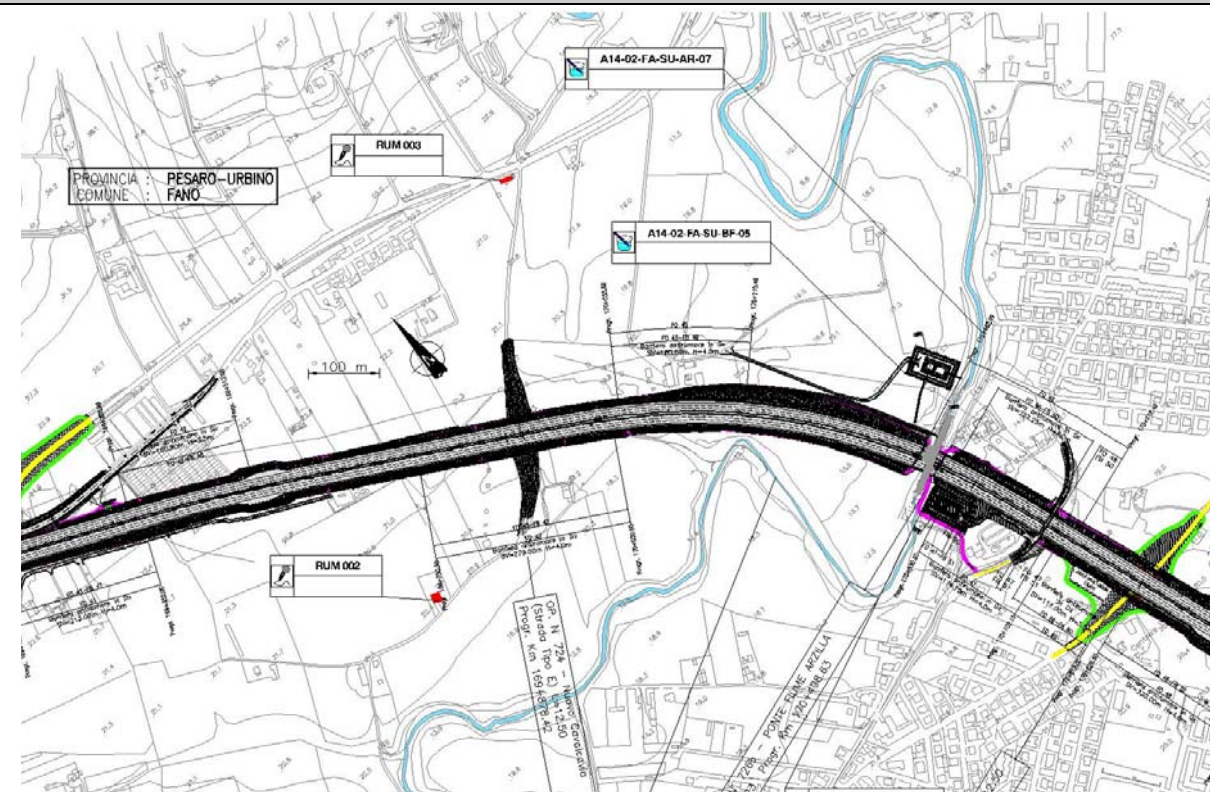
A14-02-FA-SU-AR-07

RUM 003

PROVINCIA : PESARO-URBINO
COMUNE : FANO

A14-02-FA-SU-BF-05

100 m

RUM 002

OP. N. 724 - Nuovo Cavalcavia (Strada Tipo E) L=12.50 Progr. Km 169+078.42

PONTE FIUME ARZILLA Progr. Km 170+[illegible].63